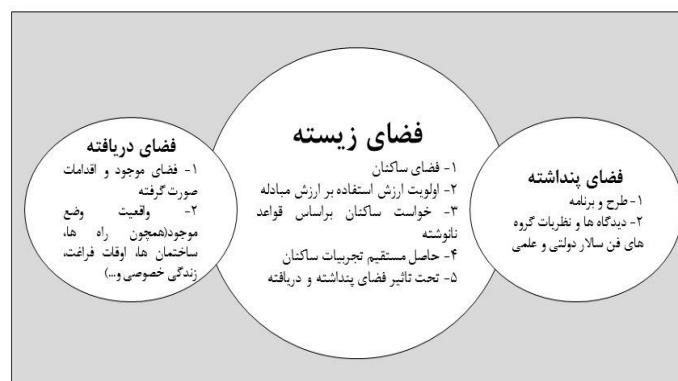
فضای دریافته
۱- فضای موجود و اقدامات صورت گرفته
۲- واقعیت وضع موجود(همچون راه ها، ساختمان ها، اوقات فراغت، زندگی خصوصی و...)

فضای زیسته
۱- فضای ساکنان
۲- اولویت ارزش استفاده بر ارزش مبادله
۳- خواست ساکنان براساس قواعد نانوشته
۴- حاصل مستقیم تجربیات ساکنان
۵- تحت تاثیر فضای پنداشته و دریافته

فضای پنداشته
۱- طرح و برنامه
۲- دیدگاه ها و نظریات گروه های فن سالار دولتی و علمی